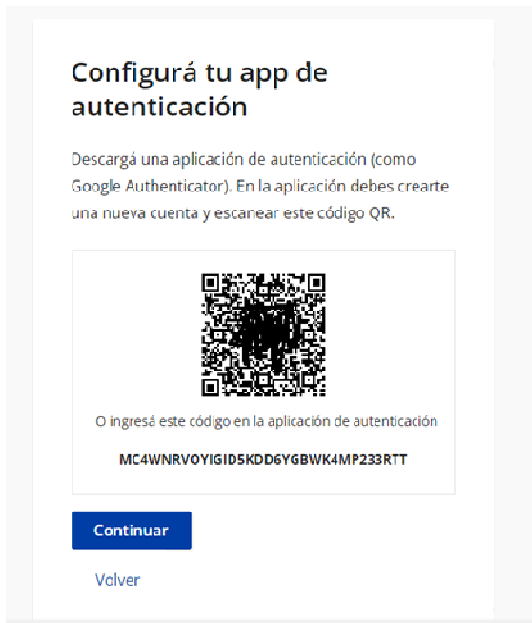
Configurá tu app de autenticación

Descargá una aplicación de autenticación (como Google Authenticator). En la aplicación debes crearte una nueva cuenta y escanear este código QR.

O ingresá este código en la aplicación de autenticación

MC4WNRVOYIGID5KDD6YGBWK4MP233RTT

Continuar

Volver